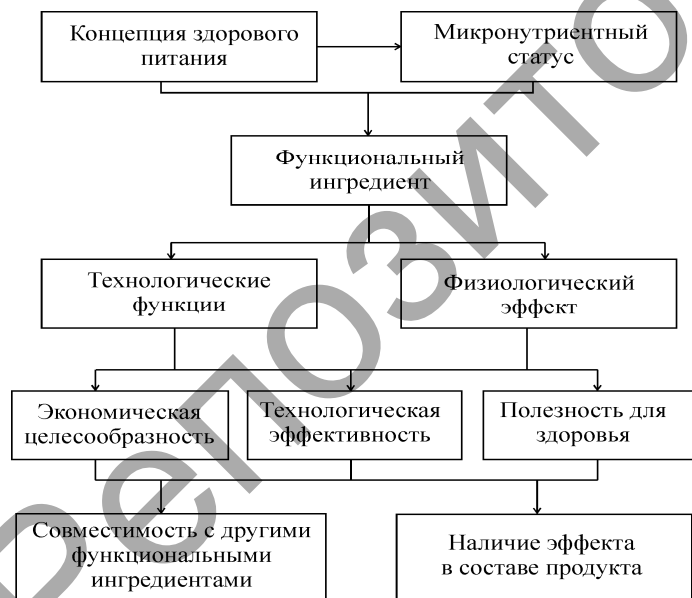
Концепция здорового питания

Микронутриентный статус

Функциональный ингредиент

Технологические функции

Физиологический эффект

Экономическая целесообразность

Технологическая эффективность

Полезность для здоровья

Совместимость с другими функциональными ингредиентами

Наличие эффекта в составе продукта

РЕПОЗИТО